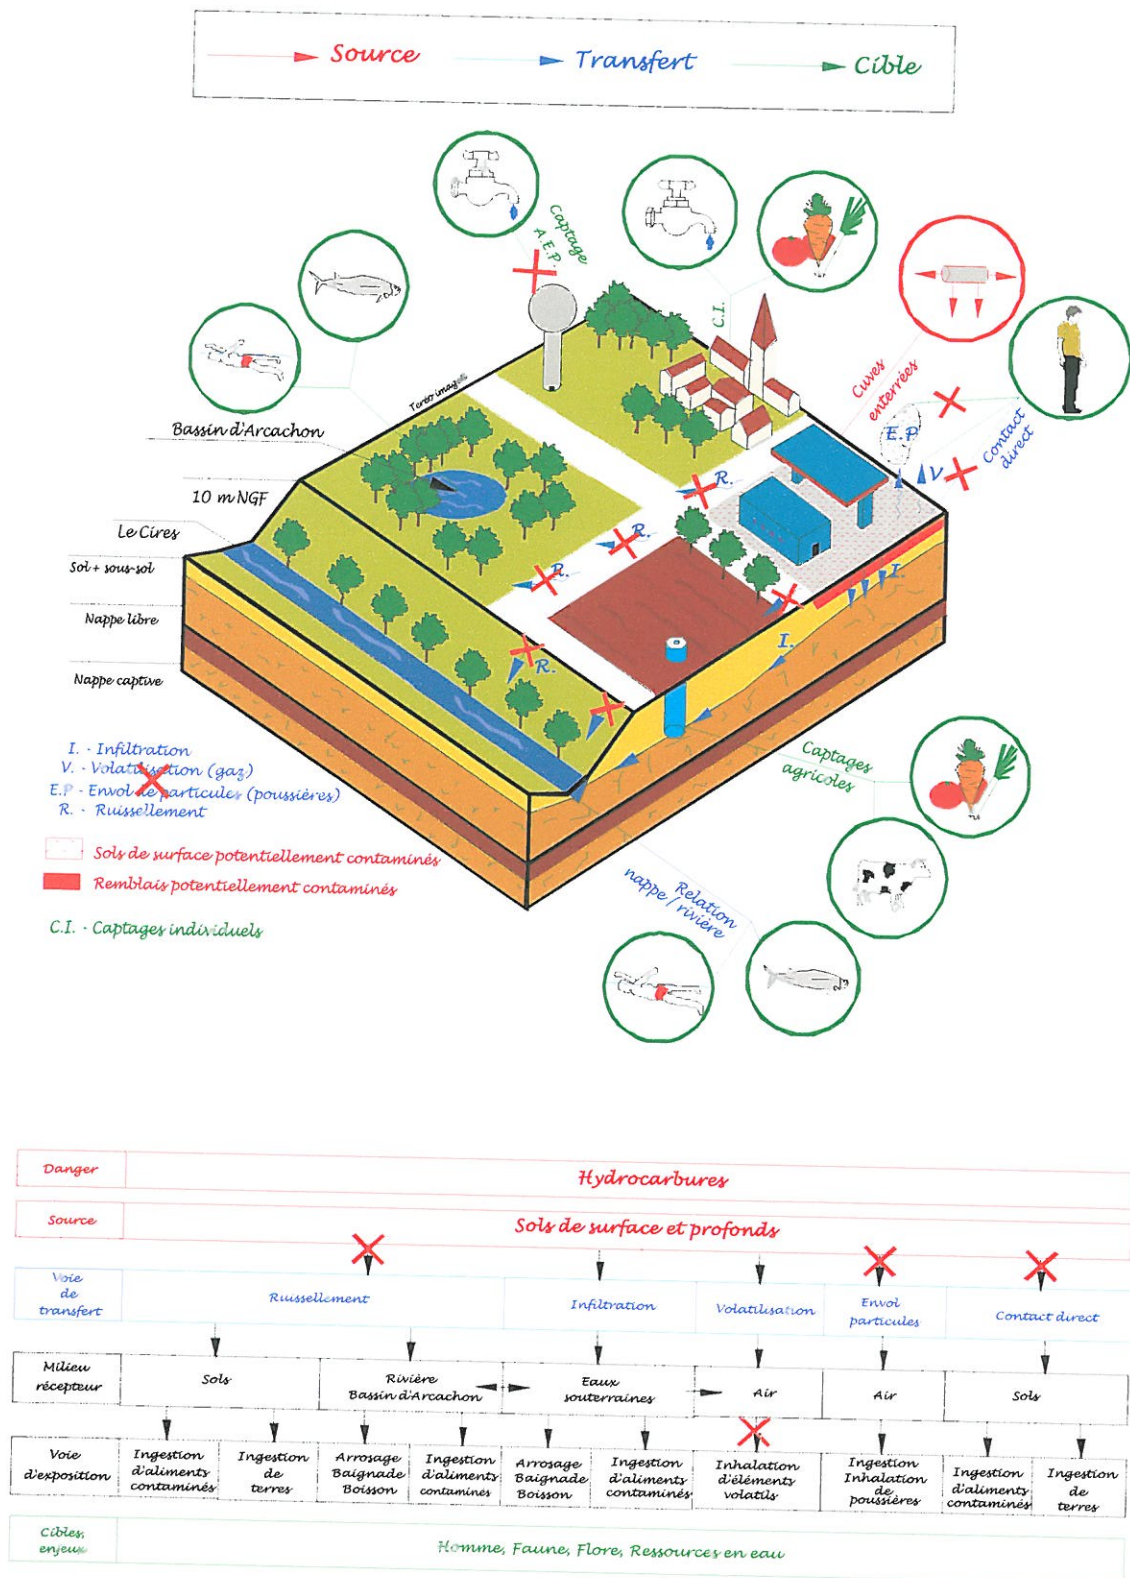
Source Transfert Cible

Captage A.E.P.

C.I.

Cuves enterrées

E.P.

V.

Contact direct

Terra images

Bassin d'Arcachon

10 m NGF

Le Cires

Sol + sous-sol

Nappe libre

Nappe captive

R.

R.

R.

R.

I.

I.

I. - Infiltration
V. - Volatilisation (gaz)
E.P - Envol de particules (poussières)
R. - Ruissellement

Sols de surface potentiellement contaminés
Remblais potentiellement contaminés

C.I. - Captages individuels

Captages agricoles

Relation nappe / rivière

| Danger | Hydrocarbures |
|---|---|
| Source | Sols de surface et profonds |

| Voie de transfert | Ruissellement | | Infiltration | Volatilisation | Envol particules | Contact direct |
|---|---|---|---|---|---|---|
| Milieu récepteur | Sols | Rivière Bassin d'Arcachon | Eaux souterraines | Air | Air | Sols |

| Voie d'exposition | Ingestion d'aliments contaminés | Ingestion de terres | Arrosage Baignade Boisson | Ingestion d'aliments contaminés | Arrosage Baignade Boisson | Ingestion d'aliments contaminés | Inhalation d'éléments volatils | Ingestion Inhalation de poussières | Ingestion d'aliments contaminés | Ingestion de terres |
|---|---|---|---|---|---|---|---|---|---|---|

| Cibles, enjeux | Homme, Faune, Flore, Ressources en eau |
|---|---|